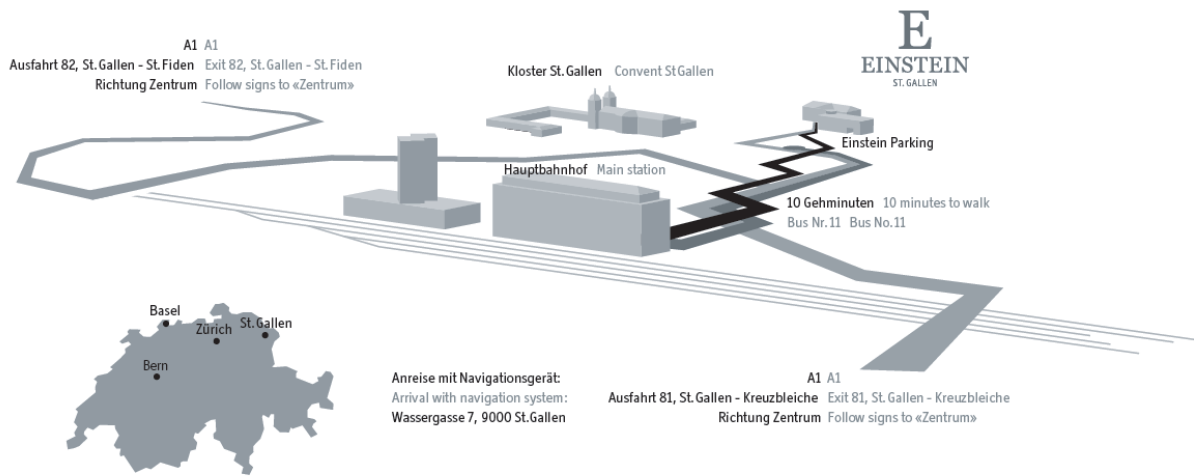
A1 A1
Ausfahrt 82, St. Gallen - St. Fiden Exit 82, St. Gallen - St. Fiden
Richtung Zentrum Follow signs to «Zentrum»

Kloster St. Gallen Convent St Gallen

E
EINSTEIN
ST. GALLEN

Einstein Parking

Hauptbahnhof Main station

10 Gehminuten 10 minutes to walk
Bus Nr. 11 Bus No. 11

Basel
Zürich
St. Gallen
Bern

Anreise mit Navigationsgerät:
Arrival with navigation system:
Wassergasse 7, 9000 St. Gallen

A1 A1
Ausfahrt 81, St. Gallen - Kreuzbleiche Exit 81, St. Gallen - Kreuzbleiche
Richtung Zentrum Follow signs to «Zentrum»